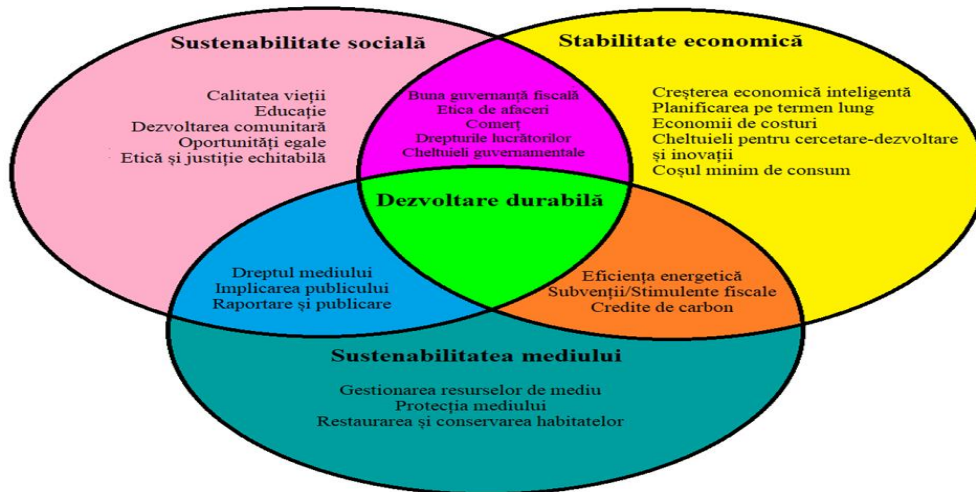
Sustenabilitate socială

Calitatea vieții
Educație
Dezvoltarea comunitară
Oportunități egale
Etică și justiție echitabilă

Stabilitate economică

Creșterea economică inteligentă
Planificarea pe termen lung
Economii de costuri
Cheltuieli pentru cercetare-dezvoltare și inovații
Coșul minim de consum

Buna guvernanță fiscală
Etica de afaceri
Comerț
Drepturile lucrătorilor
Cheltuieli guvernamentale

Dezvoltare durabilă

Dreptul mediului
Implicarea publicului
Raportare și publicare

Eficiența energetică
Subvenții/Stimulente fiscale
Credite de carbon

Sustenabilitatea mediului

Gestionarea resurselor de mediu
Protecția mediului
Restaurarea și conservarea habitatelor